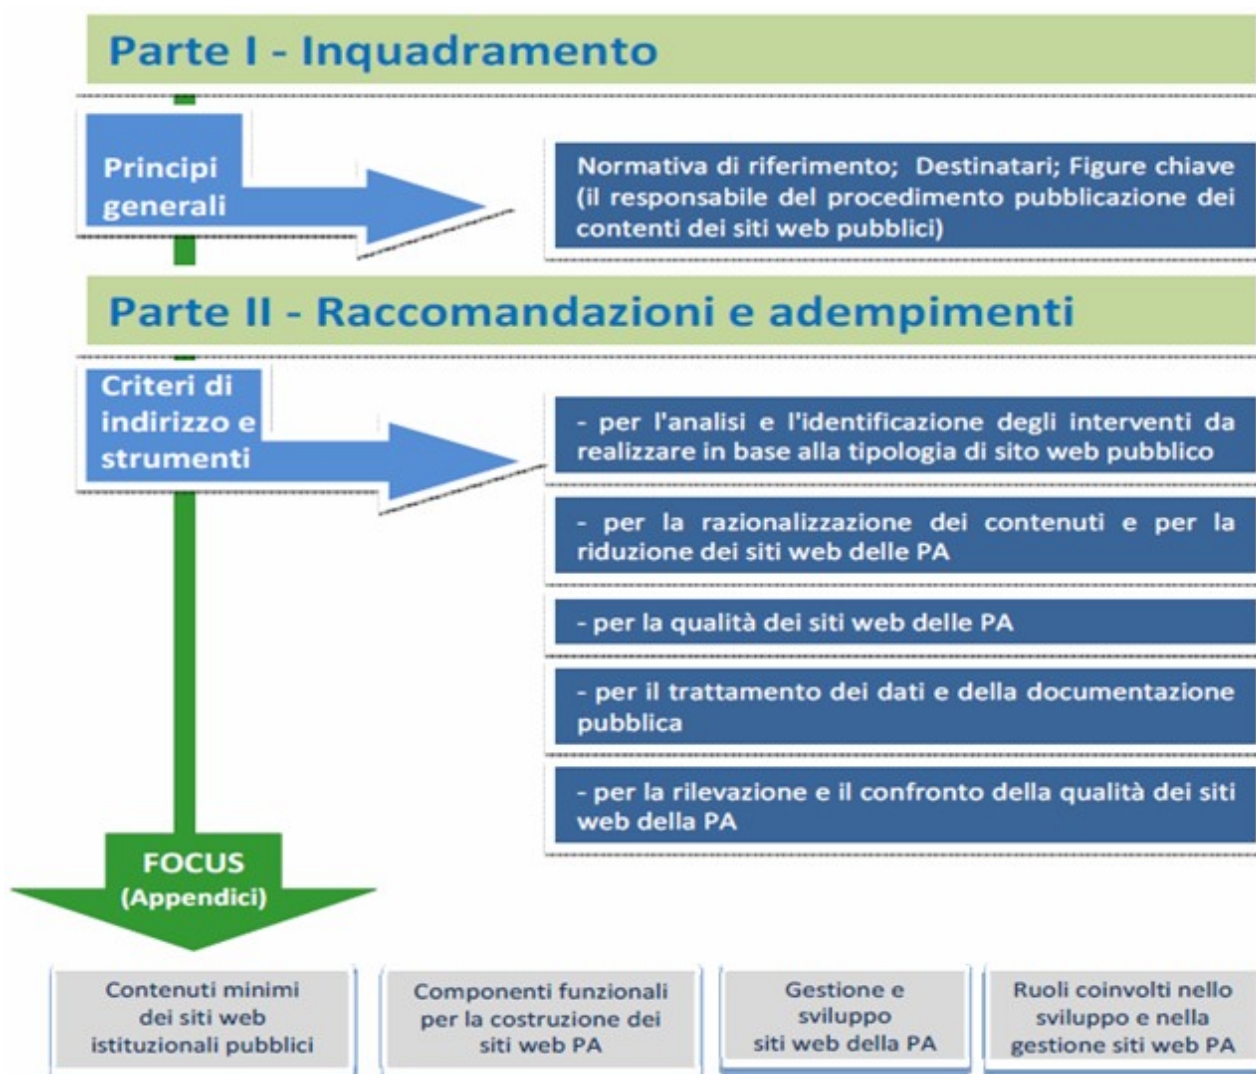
Parte I - Inquadramento

Principi generali

Normativa di riferimento; Destinatari; Figure chiave (il responsabile del procedimento pubblicazione dei contenti dei siti web pubblici)

Parte II - Raccomandazioni e adempimenti

Criteri di indirizzo e strumenti

- per l'analisi e l'identificazione degli interventi da realizzare in base alla tipologia di sito web pubblico

- per la razionalizzazione dei contenuti e per la riduzione dei siti web delle PA

- per la qualità dei siti web delle PA

- per il trattamento dei dati e della documentazione pubblica

- per la rilevazione e il confronto della qualità dei siti web della PA

FOCUS (Appendici)

Contenuti minimi dei siti web istituzionali pubblici

Componenti funzionali per la costruzione dei siti web PA

Gestione e sviluppo siti web della PA

Ruoli coinvolti nello sviluppo e nella gestione siti web PA